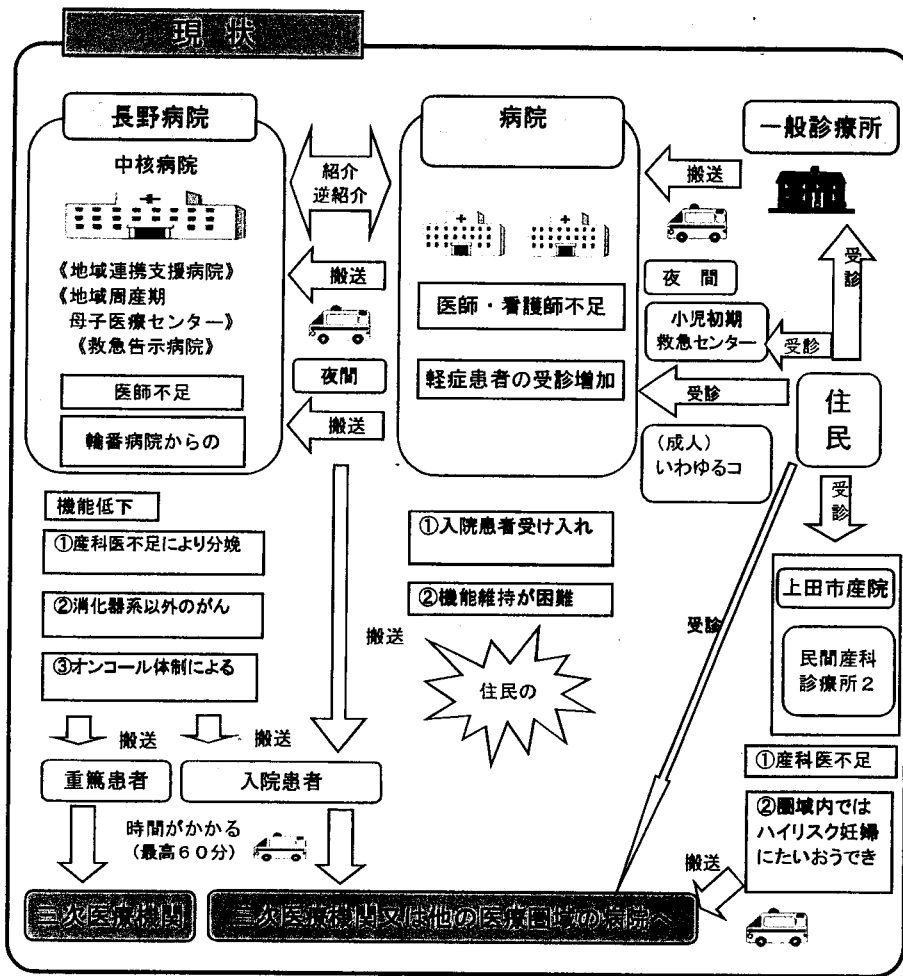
現状

長野病院

中核病院

《地域連携支援病院》
《地域周産期母子医療センター》
《救急告示病院》

医師不足

輪番病院からの

紹介
逆紹介

搬送

夜間

搬送

病院

医師・看護師不足

軽症患者の受診増加

一般診療所

搬送

夜間

受診

小児初期救急センター

受診

受診

住民

(成人)
いわゆるコ

受診

上田市産院

民間産科診療所2

①産科医不足

②圏域内ではハイリスク妊婦にたいおうでき

搬送

機能低下

①産科医不足により分娩

②消化器系以外のがん

③オンコール体制による

①入院患者受け入れ

②機能維持が困難

住民の

搬送

受診

搬送

搬送

重篤患者

入院患者

時間がかかる
(最高60分)

三次医療機関

三次医療機関又は他の医療圏域の病院へ